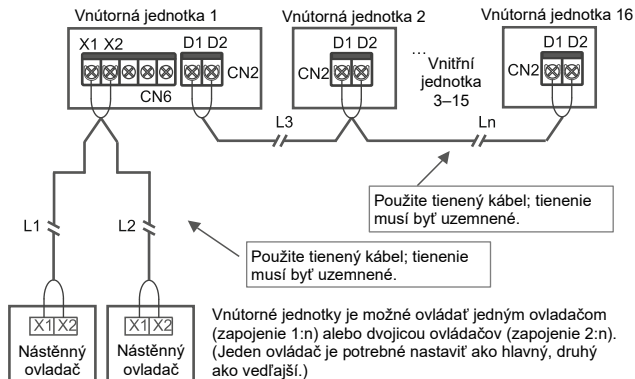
Vnútorná jednotka 1
Vnútorná jednotka 2
Vnútorná jednotka 16
X1 X2
D1 D2
CN2
CN6
D1 D2
CN2
…
Vnitřní jednotka 3–15
D1 D2
CN2
L3
Ln
Použite tienený kábel; tienenie musí byť uzemnené.
L1
L2
Použite tienený kábel; tienenie musí byť uzemnené.
X1 X2
Nástenný ovladač
X1 X2
Nástenný ovladač

Vnútorné jednotky je možné ovládať jedným ovladačom (zapojenie 1:n) alebo dvojicou ovládačov (zapojenie 2:n). (Jeden ovládač je potrebné nastaviť ako hlavný, druhý ako vedľajší.)